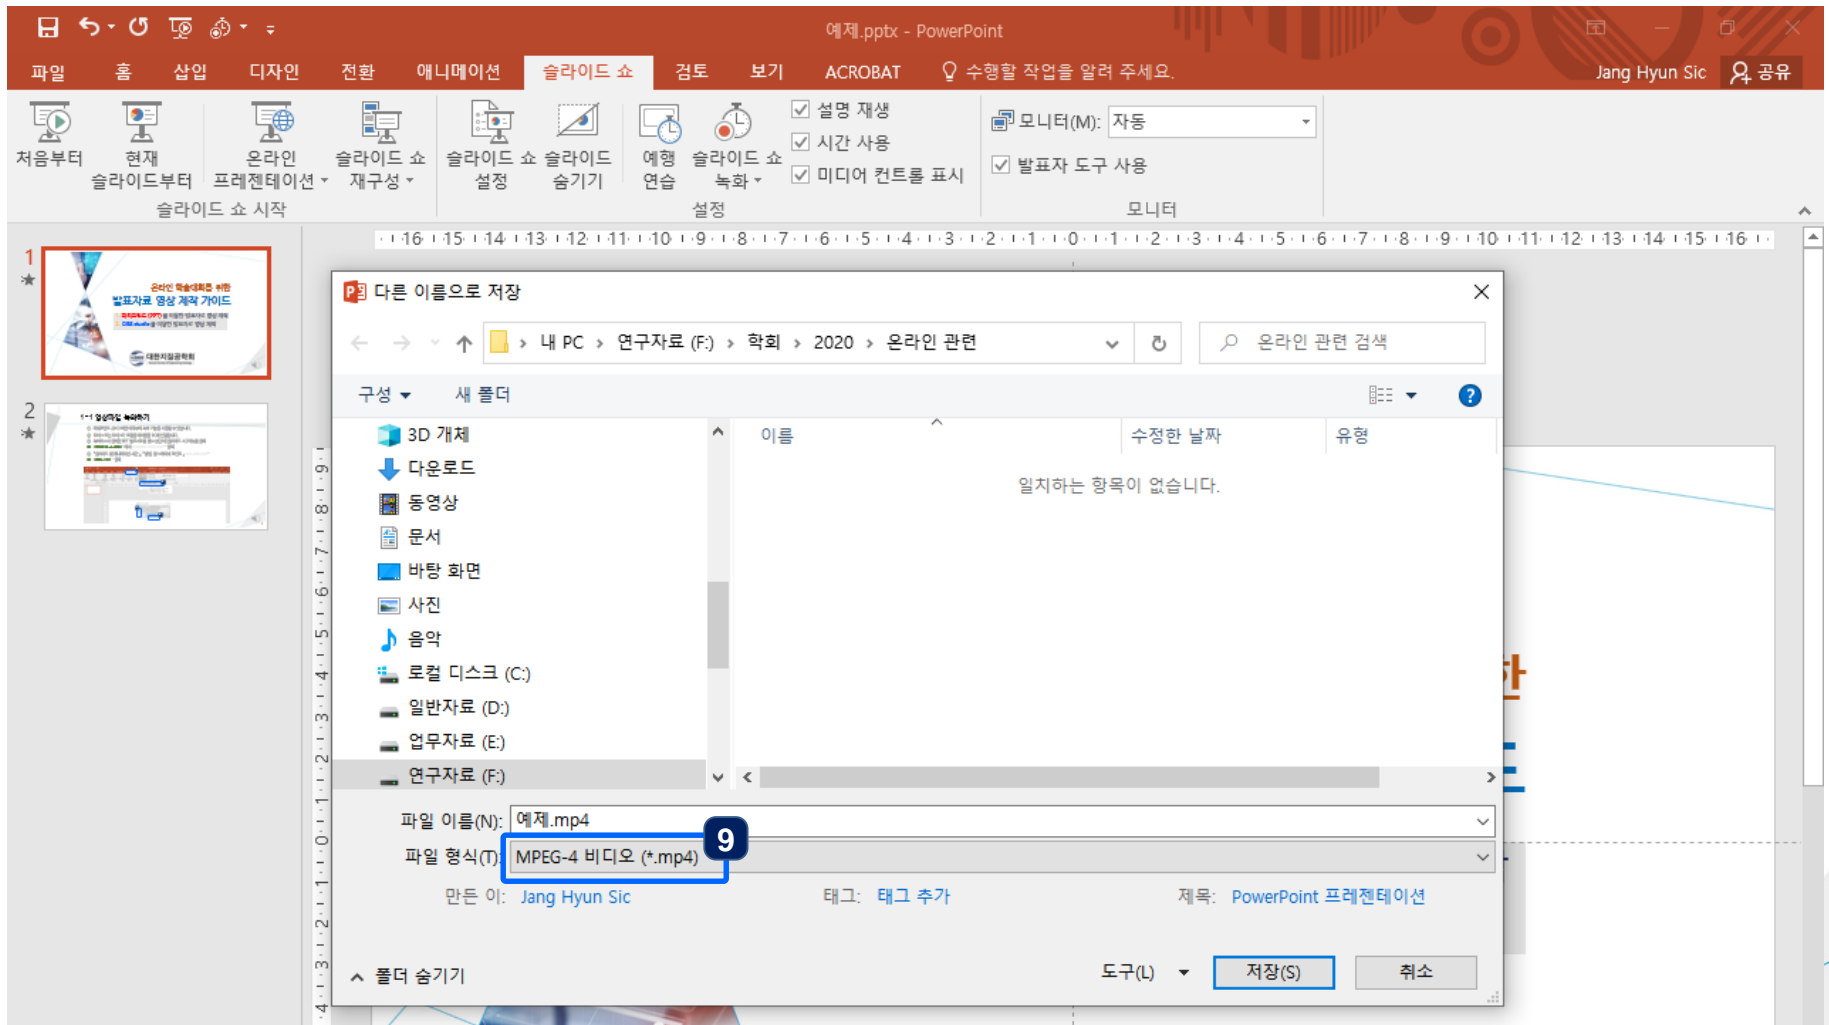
예제.pptx - PowerPoint

파일 홈 삽입 디자인 전환 애니메이션 슬라이드 쇼 검토 보기 ACROBAT 수행할 작업을 알려 주세요. Jang Hyun Sic 공유

처음부터 현재 슬라이드부터 온라인 프레젠테이션 슬라이드 쇼 재구성 슬라이드 쇼 시작
슬라이드 쇼 설정 슬라이드 숨기기 예행 연습 슬라이드 쇼 녹화 설명 재생 시간 사용 미디어 컨트롤 표시 설정
모니터(M): 자동 발표자 도구 사용 모니터

1
온라인 학술대회를 위한 발표자료 영상 제작 가이드
2

다른 이름으로 저장
내 PC › 연구자료 (F:) › 학회 › 2020 › 온라인 관련
온라인 관련 검색
구성 새 폴더
3D 개체
다운로드
동영상
문서
바탕 화면
사진
음악
로컬 디스크 (C:)
일반자료 (D:)
업무자료 (E:)
연구자료 (F:)
이름 수정한 날짜 유형
일치하는 항목이 없습니다.
파일 이름(N): 예제.mp4
파일 형식(T): MPEG-4 비디오 (*.mp4)
9
만든 이: Jang Hyun Sic 태그: 태그 추가 제목: PowerPoint 프레젠테이션
폴더 숨기기 도구(L) 저장(S) 취소